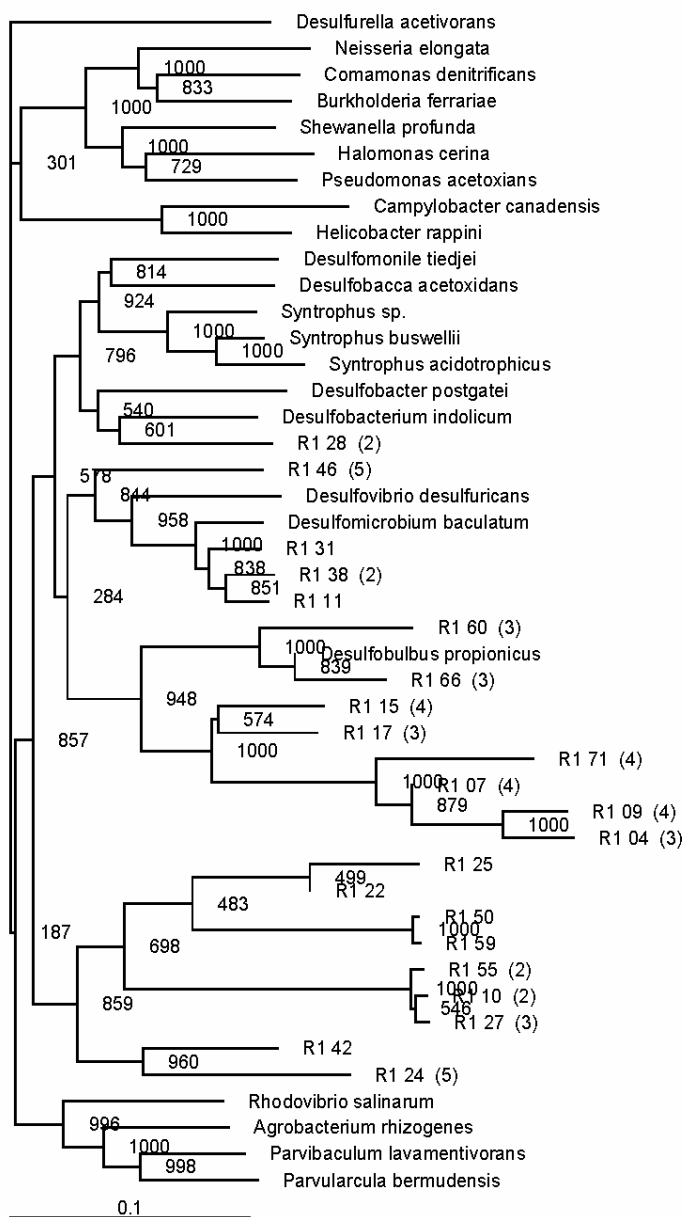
Desulfurella acetivorans
1000
Neisseria elongata
Comamonas denitrificans
833
1000
Burkholderia ferrariae
Shewanella profunda
1000
Halomonas cerina
301
729
Pseudomonas acetoxians
1000
Campylobacter canadensis
Helicobacter rappini
Desulfomonile tiedjei
814
Desulfobacca acetoxidans
924
Syntrophus sp.
1000
Syntrophus buswellii
796
1000
Syntrophus acidotrophicus
Desulfobacter postgatei
540
Desulfobacterium indolicum
601
R1 28 (2)
578
R1 46 (5)
844
Desulfovibrio desulfuricans
958
Desulfomicrobium baculatum
1000
R1 31
838
R1 38 (2)
851
R1 11
284
R1 60 (3)
1000
Desulfobulbus propionicus
839
R1 66 (3)
948
R1 15 (4)
574
R1 17 (3)
857
1000
R1 71 (4)
1000
R1 07 (4)
879
R1 09 (4)
1000
R1 04 (3)
R1 25
499
R1 22
483
R1 50
1000
R1 59
187
698
R1 55 (2)
1000
R1 10 (2)
546
859
R1 27 (3)
R1 42
960
R1 24 (5)
Rhodovibrio salinarum
996
Agrobacterium rhizogenes
1000
Parvibaculum lavamentivorans
998
Parvularcula bermudensis
0.1